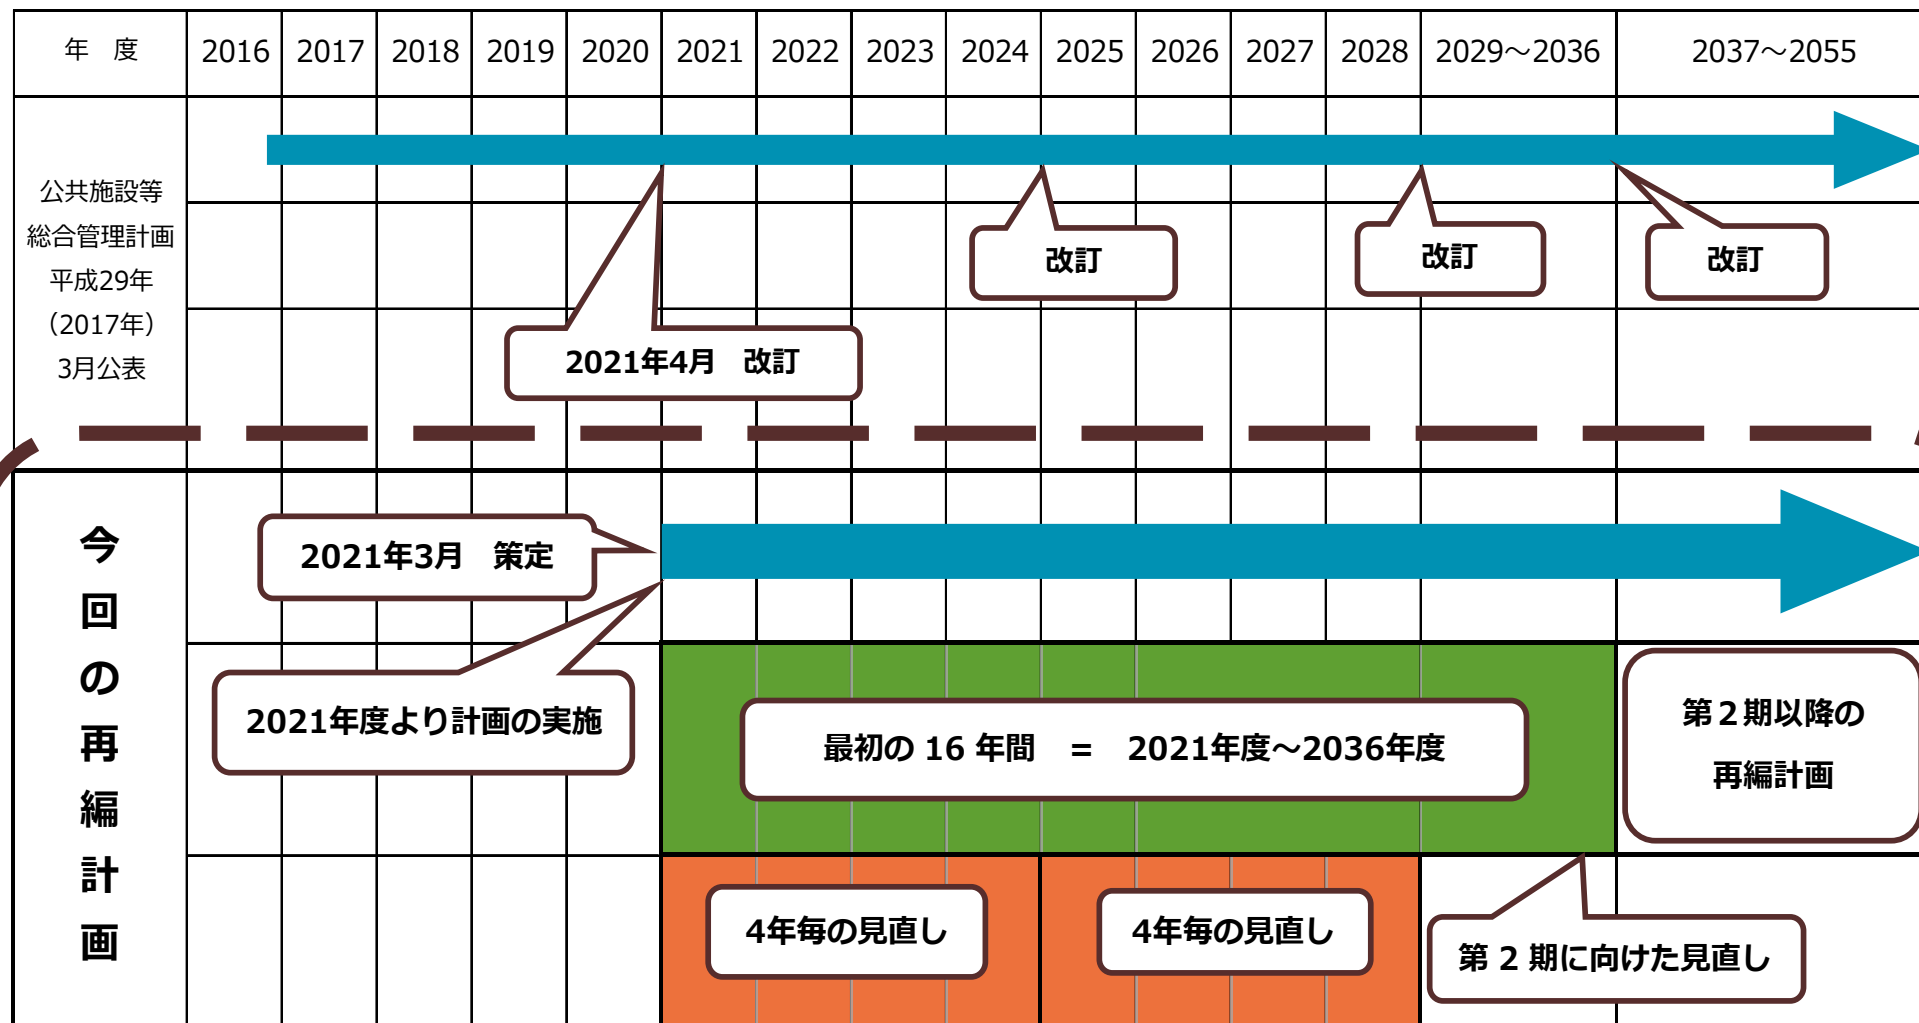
| 年　度 | 2016 | 2017 | 2018 | 2019 | 2020 | 2021 | 2022 | 2023 | 2024 | 2025 | 2026 | 2027 | 2028 | 2029～2036 | 2037～2055 |
|---|---|---|---|---|---|---|---|---|---|---|---|---|---|---|---|

公共施設等総合管理計画 平成29年（2017年）3月公表

改訂

改訂

改訂

2021年4月　改訂

今回の再編計画

2021年3月　策定

2021年度より計画の実施

最初の 16 年間　＝　2021年度～2036年度

第２期以降の再編計画

4年毎の見直し

4年毎の見直し

第 2 期に向けた見直し